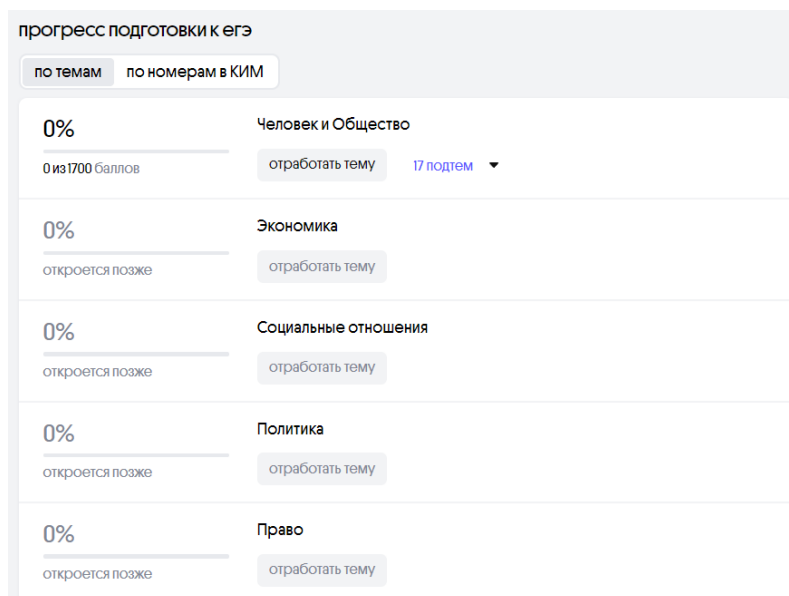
прогресс подготовки к егэ

по темам | по номерам в КИМ

0%
0 из 1700 баллов

Человек и Общество
отработать тему
17 подтем

0%
откроется позже

Экономика
отработать тему

0%
откроется позже

Социальные отношения
отработать тему

0%
откроется позже

Политика
отработать тему

0%
откроется позже

Право
отработать тему